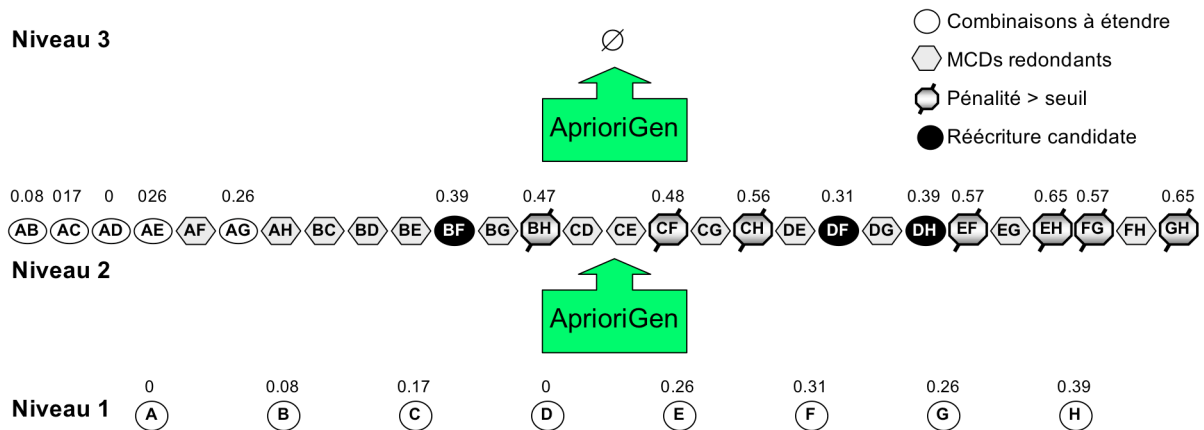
Niveau 3

$\varnothing$

Combinaisons à étendre
MCDs redondants
Pénalité > seuil
Réécriture candidate

AprioriGen

0.08 017 0 026 0.26 0.39 0.47 0.48 0.56 0.31 0.39 0.57 0.65 0.57 0.65

AB AC AD AE AF AG AH BC BD BE BF BG BH CD CE CF CG CH DE DF DG DH EF EG EH FG FH GH

Niveau 2

AprioriGen

0 0.08 0.17 0 0.26 0.31 0.26 0.39

Niveau 1 A B C D E F G H